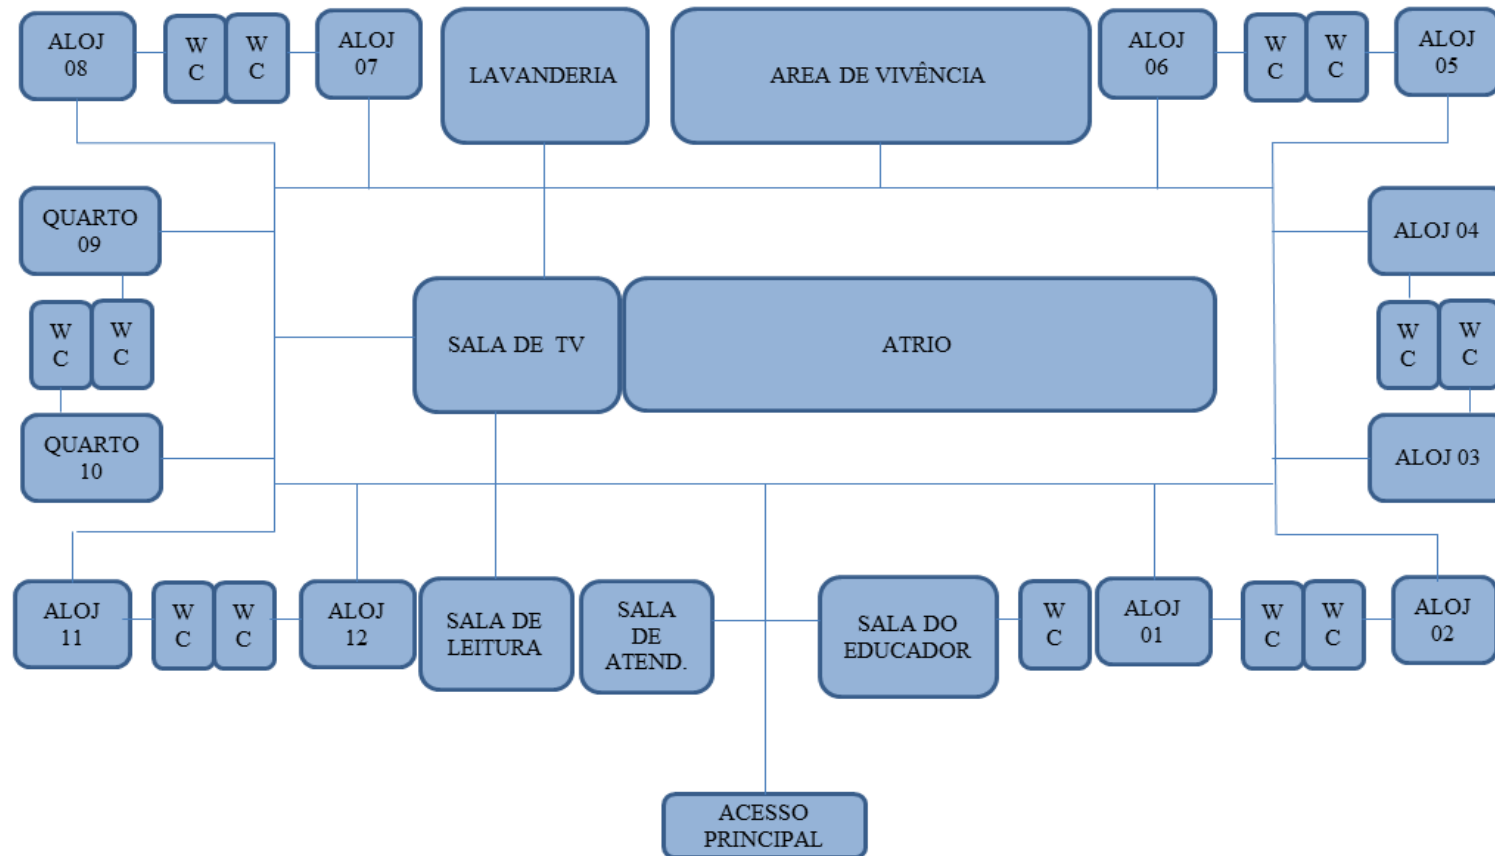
ALOJ 08

W C

W C

ALOJ 07

LAVANDERIA

AREA DE VIVÊNCIA

ALOJ 06

W C

W C

ALOJ 05

QUARTO 09

ALOJ 04

W C

W C

SALA DE TV

ATRIO

W C

W C

QUARTO 10

ALOJ 03

ALOJ 11

W C

W C

ALOJ 12

SALA DE LEITURA

SALA DE ATEND.

SALA DO EDUCADOR

W C

ALOJ 01

W C

W C

ALOJ 02

ACESSO PRINCIPAL